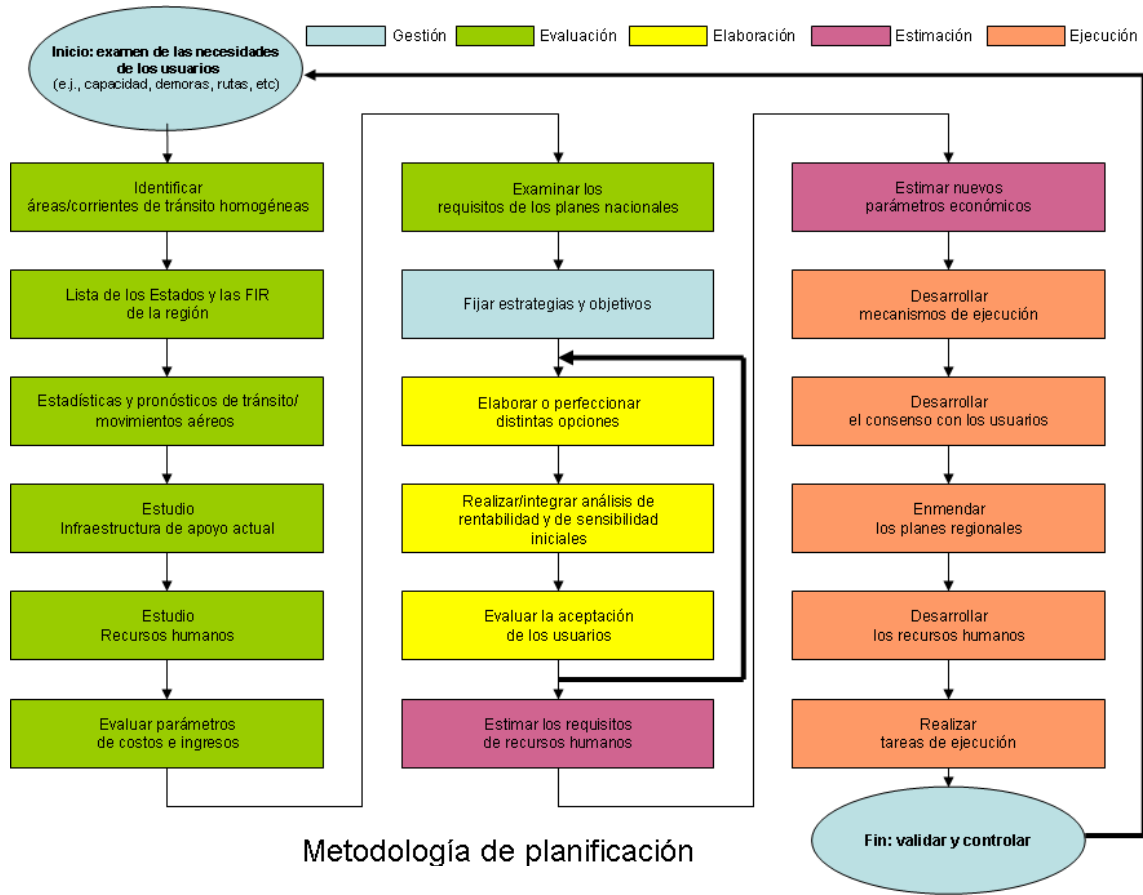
Gestión
Evaluación
Elaboración
Estimación
Ejecución

Inicio: examen de las necesidades de los usuarios
(e.j., capacidad, demoras, rutas, etc)

Identificar
áreas/corrientes de tránsito homogéneas

Lista de los Estados y las FIR
de la región

Estadísticas y pronósticos de tránsito/
movimientos aéreos

Estudio
Infraestructura de apoyo actual

Estudio
Recursos humanos

Evaluar parámetros
de costos e ingresos

Examinar los
requisitos de los planes nacionales

Fijar estrategias y objetivos

Elaborar o perfeccionar
distintas opciones

Realizar/integrar análisis de
rentabilidad y de sensibilidad
iniciales

Evaluar la aceptación
de los usuarios

Estimar los requisitos
de recursos humanos

Estimar nuevos
parámetros económicos

Desarrollar
mecanismos de ejecución

Desarrollar
el consenso con los usuarios

Enmendar
los planes regionales

Desarrollar
los recursos humanos

Realizar
tareas de ejecución

Fin: validar y controlar

Metodología de planificación